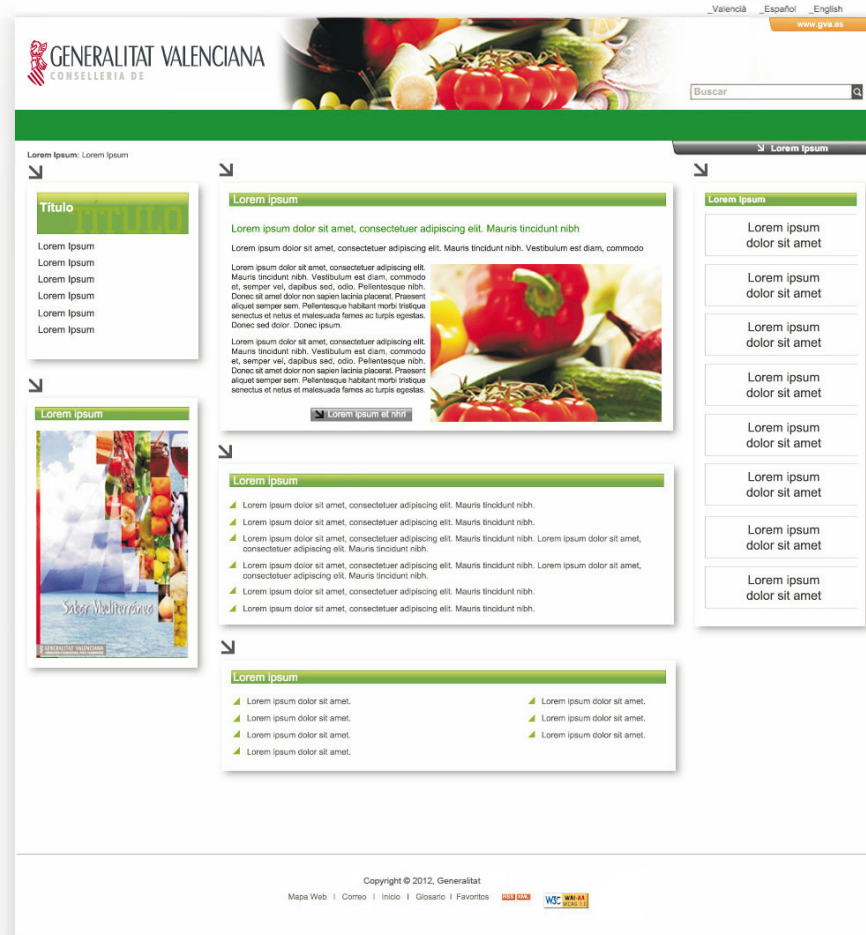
_Valencià _Español _English

www.gva.es

GENERALITAT VALENCIANA
CONSELLERIA DE

Buscar

Lorem Ipsum

Lorem Ipsum: Lorem Ipsum

Titulo TITULO

Lorem Ipsum
Lorem Ipsum
Lorem Ipsum
Lorem Ipsum
Lorem Ipsum
Lorem Ipsum

Lorem ipsum

Sabor Mediterráneo

GENERALITAT VALENCIANA

Lorem ipsum

Lorem ipsum dolor sit amet, consectetuer adipiscing elit. Mauris tincidunt nibh

Lorem ipsum dolor sit amet, consectetuer adipiscing elit. Mauris tincidunt nibh. Vestibulum est diam, commodo

Lorem ipsum dolor sit amet, consectetuer adipiscing elit. Mauris tincidunt nibh. Vestibulum est diam, commodo et, semper vel, dapibus sed, odio. Pellentesque nibh. Donec sit amet dolor non sapien lacinia placerat. Praesent aliquet semper sem. Pellentesque habitant morbi tristique senectus et netus et malesuada fames ac turpis egestas. Donec sed dolor. Donec ipsum.

Lorem ipsum dolor sit amet, consectetuer adipiscing elit. Mauris tincidunt nibh. Vestibulum est diam, commodo et, semper vel, dapibus sed, odio. Pellentesque nibh. Donec sit amet dolor non sapien lacinia placerat. Praesent aliquet semper sem. Pellentesque habitant morbi tristique senectus et netus et malesuada fames ac turpis egestas.

Lorem ipsum et nibh

Lorem ipsum

Lorem ipsum dolor sit amet, consectetuer adipiscing elit. Mauris tincidunt nibh.
Lorem ipsum dolor sit amet, consectetuer adipiscing elit. Mauris tincidunt nibh.
Lorem ipsum dolor sit amet, consectetuer adipiscing elit. Mauris tincidunt nibh. Lorem ipsum dolor sit amet, consectetuer adipiscing elit. Mauris tincidunt nibh.
Lorem ipsum dolor sit amet, consectetuer adipiscing elit. Mauris tincidunt nibh. Lorem ipsum dolor sit amet, consectetuer adipiscing elit. Mauris tincidunt nibh.
Lorem ipsum dolor sit amet, consectetuer adipiscing elit. Mauris tincidunt nibh.
Lorem ipsum dolor sit amet, consectetuer adipiscing elit. Mauris tincidunt nibh.

Lorem ipsum

Lorem ipsum dolor sit amet.
Lorem ipsum dolor sit amet.
Lorem ipsum dolor sit amet.
Lorem ipsum dolor sit amet.

Lorem ipsum dolor sit amet.
Lorem ipsum dolor sit amet.
Lorem ipsum dolor sit amet.

Lorem ipsum

Lorem ipsum dolor sit amet
Lorem ipsum dolor sit amet
Lorem ipsum dolor sit amet
Lorem ipsum dolor sit amet
Lorem ipsum dolor sit amet
Lorem ipsum dolor sit amet
Lorem ipsum dolor sit amet
Lorem ipsum dolor sit amet

Copyright © 2012, Generalitat

Mapa Web | Correo | Inicio | Glosario | Favoritos RSS XML W3C WAI-AA WCAG 1.0